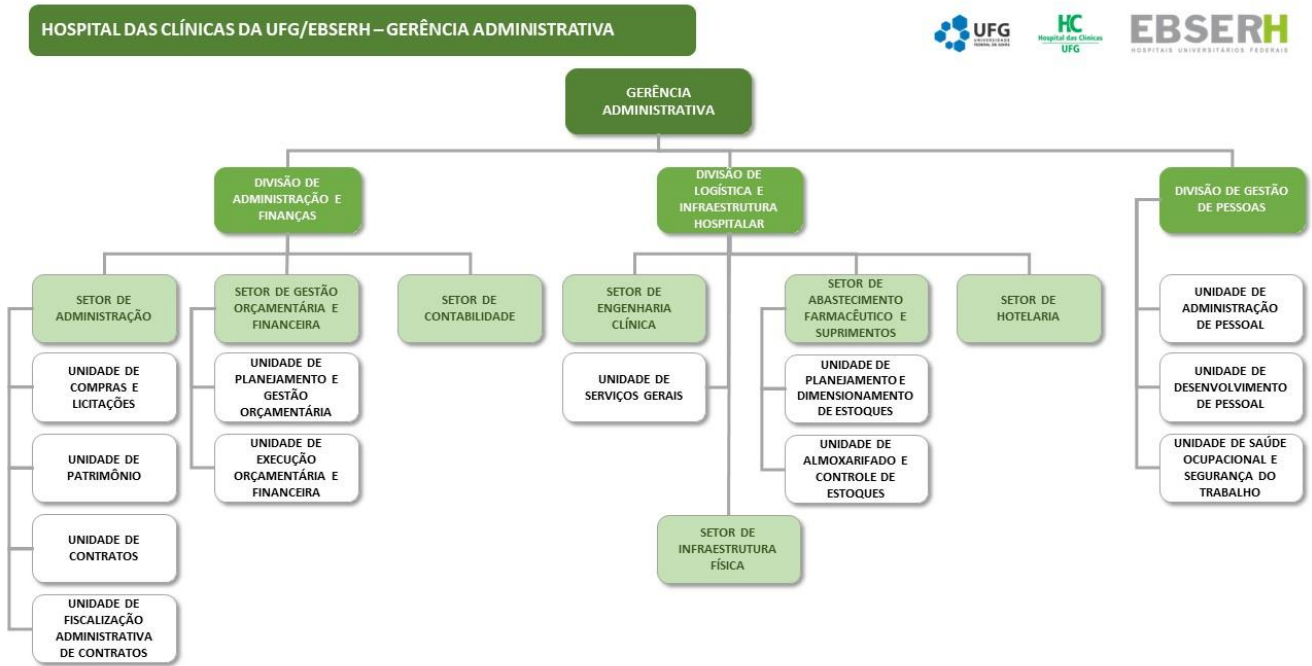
HOSPITAL DAS CLÍNICAS DA UFG/EBSERH – GERÊNCIA ADMINISTRATIVA

UFG

HC Hospital das Clínicas UFG

EBSERH HOSPITAIS UNIVERSITÁRIOS FEDERAIS

GERÊNCIA ADMINISTRATIVA

DIVISÃO DE ADMINISTRAÇÃO E FINANÇAS

DIVISÃO DE LOGÍSTICA E INFRAESTRUTURA HOSPITALAR

DIVISÃO DE GESTÃO DE PESSOAS

SETOR DE ADMINISTRAÇÃO

UNIDADE DE COMPRAS E LICITAÇÕES

UNIDADE DE PATRIMÔNIO

UNIDADE DE CONTRATOS

UNIDADE DE FISCALIZAÇÃO ADMINISTRATIVA DE CONTRATOS

SETOR DE GESTÃO ORÇAMENTÁRIA E FINANCEIRA

UNIDADE DE PLANEJAMENTO E GESTÃO ORÇAMENTÁRIA

UNIDADE DE EXECUÇÃO ORÇAMENTÁRIA E FINANCEIRA

SETOR DE CONTABILIDADE

SETOR DE ENGENHARIA CLÍNICA

UNIDADE DE SERVIÇOS GERAIS

SETOR DE INFRAESTRUTURA FÍSICA

SETOR DE ABASTECIMENTO FARMACÊUTICO E SUPRIMENTOS

UNIDADE DE PLANEJAMENTO E DIMENSIONAMENTO DE ESTOQUES

UNIDADE DE ALMOXARIFADO E CONTROLE DE ESTOQUES

SETOR DE HOTELARIA

UNIDADE DE ADMINISTRAÇÃO DE PESSOAL

UNIDADE DE DESENVOLVIMENTO DE PESSOAL

UNIDADE DE SAÚDE OCUPACIONAL E SEGURANÇA DO TRABALHO